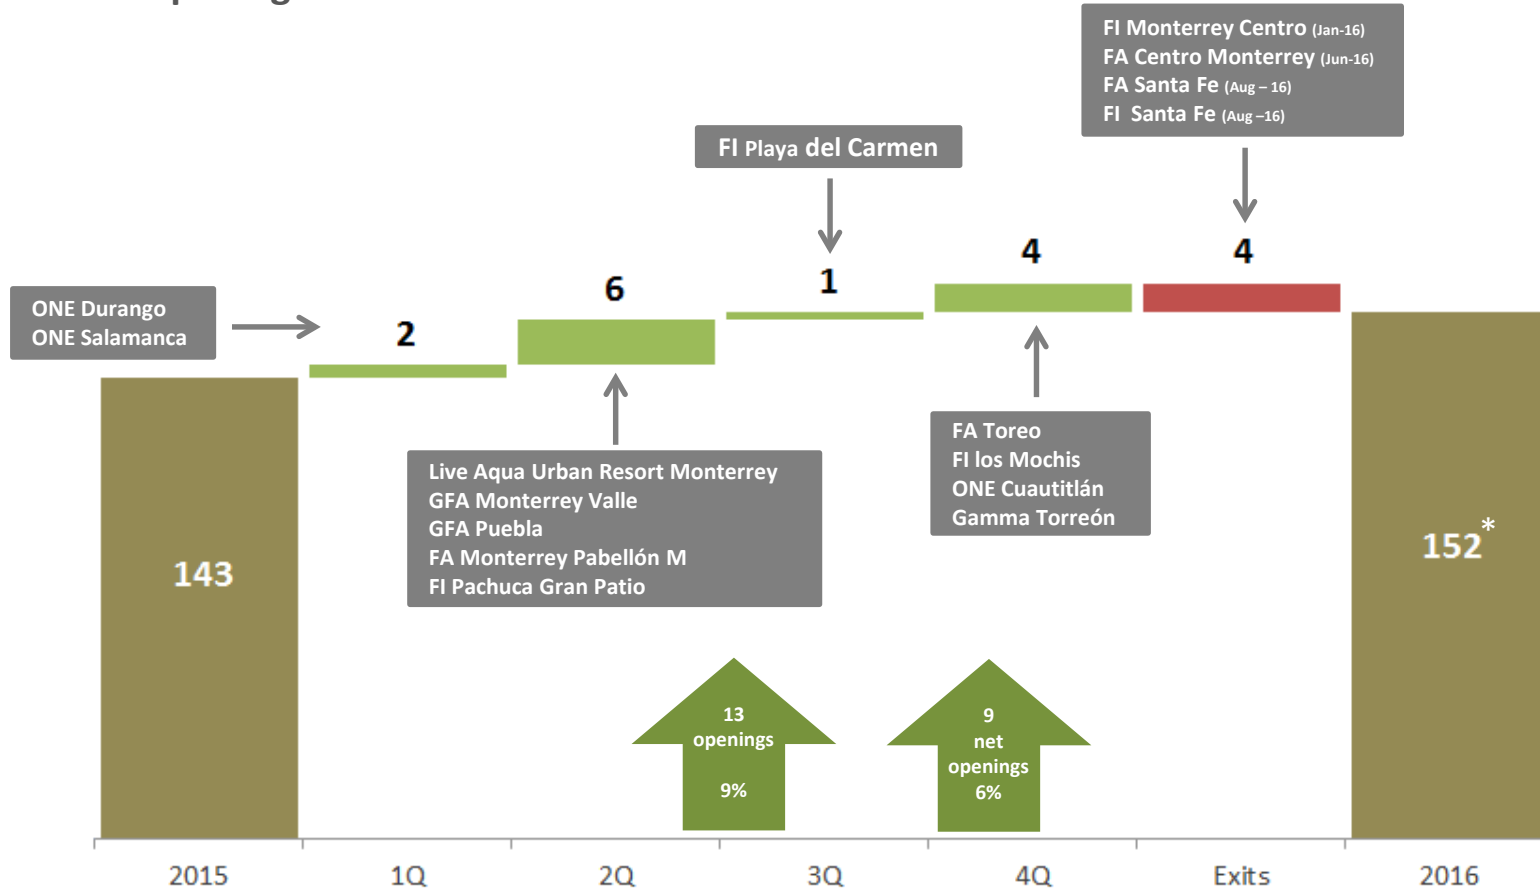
FI Monterrey Centro (Jan-16)
FA Centro Monterrey (Jun-16)
FA Santa Fe (Aug – 16)
FI Santa Fe (Aug –16)

FI Playa del Carmen

ONE Durango
ONE Salamanca

2

6

1

4

4

143

Live Aqua Urban Resort Monterrey
GFA Monterrey Valle
GFA Puebla
FA Monterrey Pabellón M
FI Pachuca Gran Patio

FA Toreo
FI los Mochis
ONE Cuautitlán
Gamma Torreón

152*

13
openings
9%

9
net
openings
6%

2015 1Q 2Q 3Q 4Q Exits 2016